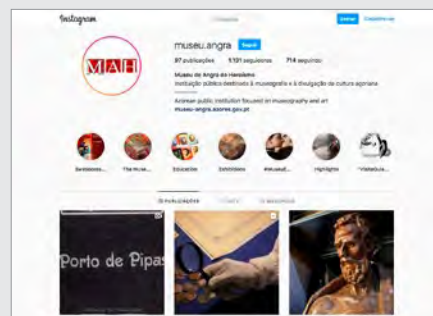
Instagram

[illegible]

Entrar Cadastre-se

MAH

museu.angra Seguir

97 publicações 1.131 seguidores 714 seguindo

Museu de Angra do Heroísmo
Instituição pública dedicada à museografia e à divulgação da cultura açoriana

Azorean public institution focused on museography and art
museu-angra.azores.gov.pt

Exposições... The muse... Educação Exhibitions #museuaf... Highlights Visitas/a...

PUBLICAÇÕES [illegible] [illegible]

Porto de Pipas